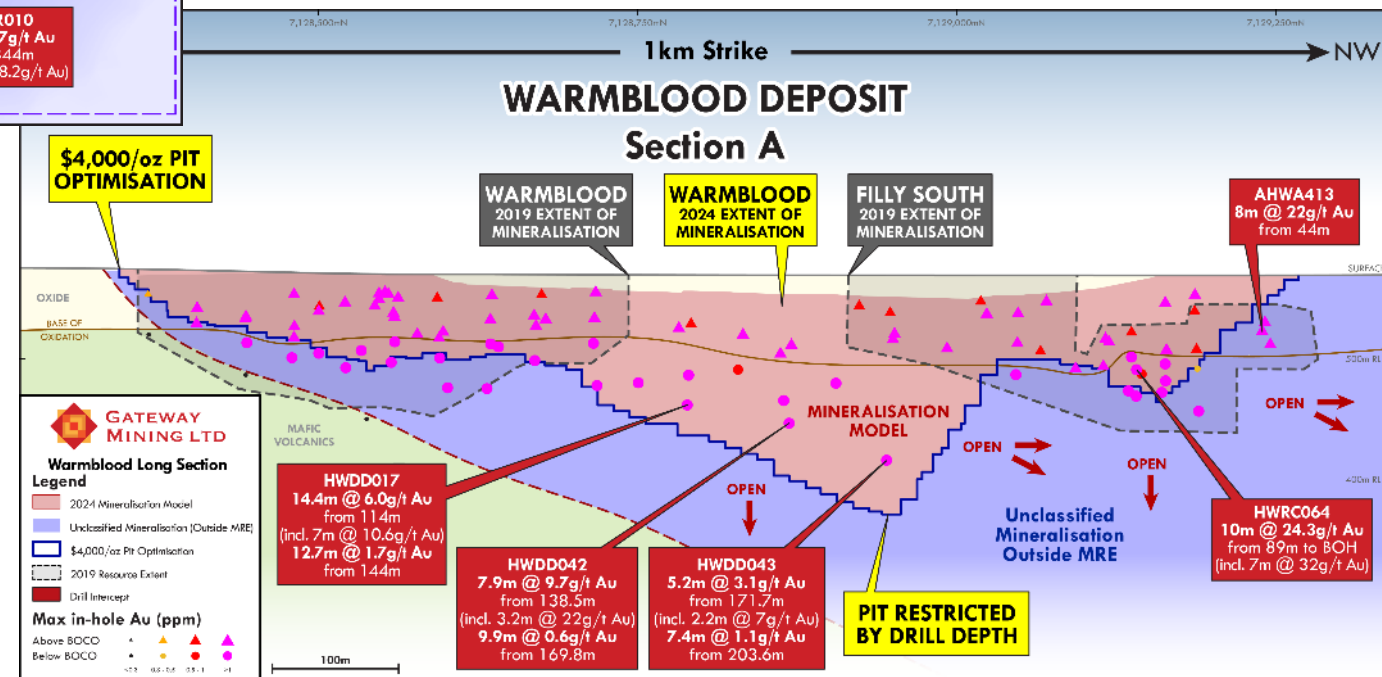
R010
7g/t Au
44m
8.2g/t Au)

7,128,500mN
7,128,750mN
7,129,000mN
7,129,250mN

1km Strike
NW

WARMBLOOD DEPOSIT
Section A

$4,000/oz PIT OPTIMISATION

WARMBLOOD 2019 EXTENT OF MINERALISATION

WARMBLOOD 2024 EXTENT OF MINERALISATION

FILLY SOUTH 2019 EXTENT OF MINERALISATION

AHWA413
8m @ 22g/t Au
from 44m

SURFACE

OXIDE

BASE OF OXIDATION

500m RL

400m RL

MAFIC VOLCANICS

MINERALISATION MODEL

OPEN

OPEN

OPEN

OPEN

Unclassified Mineralisation Outside MRE

GATEWAY MINING LTD

Warmblood Long Section
Legend
2024 Mineralisation Model
Unclassified Mineralisation (Outside MRE)
$4,000/oz Pit Optimisation
2019 Resource Extent
Drill Intercept

Max in-hole Au (ppm)
Above BOCO
Below BOCO
<0.5
0.5 - 0.5
0.5 - 1
>1

100m

HWDD017
14.4m @ 6.0g/t Au
from 114m
(incl. 7m @ 10.6g/t Au)
12.7m @ 1.7g/t Au
from 144m

HWDD042
7.9m @ 9.7g/t Au
from 138.5m
(incl. 3.2m @ 22g/t Au)
9.9m @ 0.6g/t Au
from 169.8m

HWDD043
5.2m @ 3.1g/t Au
from 171.7m
(incl. 2.2m @ 7g/t Au)
7.4m @ 1.1g/t Au
from 203.6m

PIT RESTRICTED BY DRILL DEPTH

HWRC064
10m @ 24.3g/t Au
from 89m to BOH
(incl. 7m @ 32g/t Au)